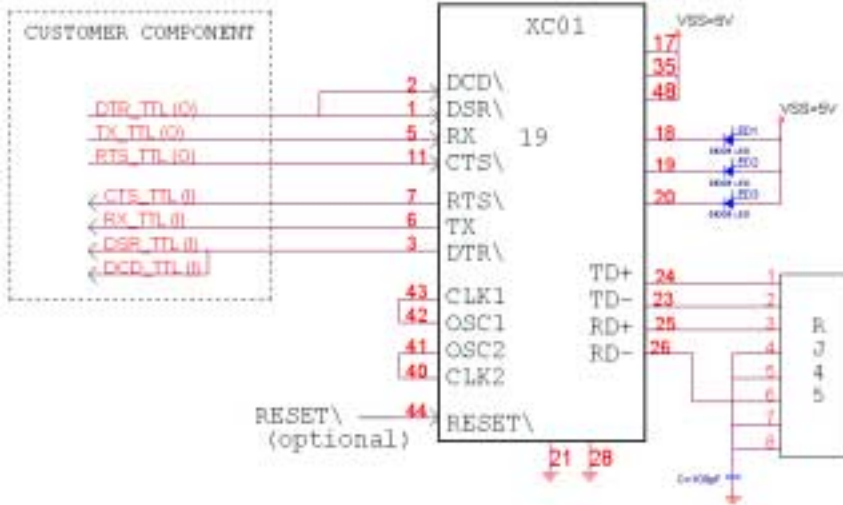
CUSTOMER COMPONENT

DTR_TTL (O)
TX_TTL (O)
RTS_TTL (O)
CTS_TTL (I)
RX_TTL (I)
DSR_TTL (I)
DCD_TTL (I)

XC01

2 DCD\
1 DSR\
5 RX 19
11 CTS\
7 RTS\
6 TX
3 DTR\
43 CLK1
42 OSC1
41 OSC2
40 CLK2
44 RESET\

RESET\
(optional)

VSS=5V
17
35
48

VSS=5V
18 LED1
19 LED2
20 LED3

TD+ 24
TD- 23
RD+ 25
RD- 26

21 28

1
2
3
4
5
6
7
8

R
J
4
5

C=100pF